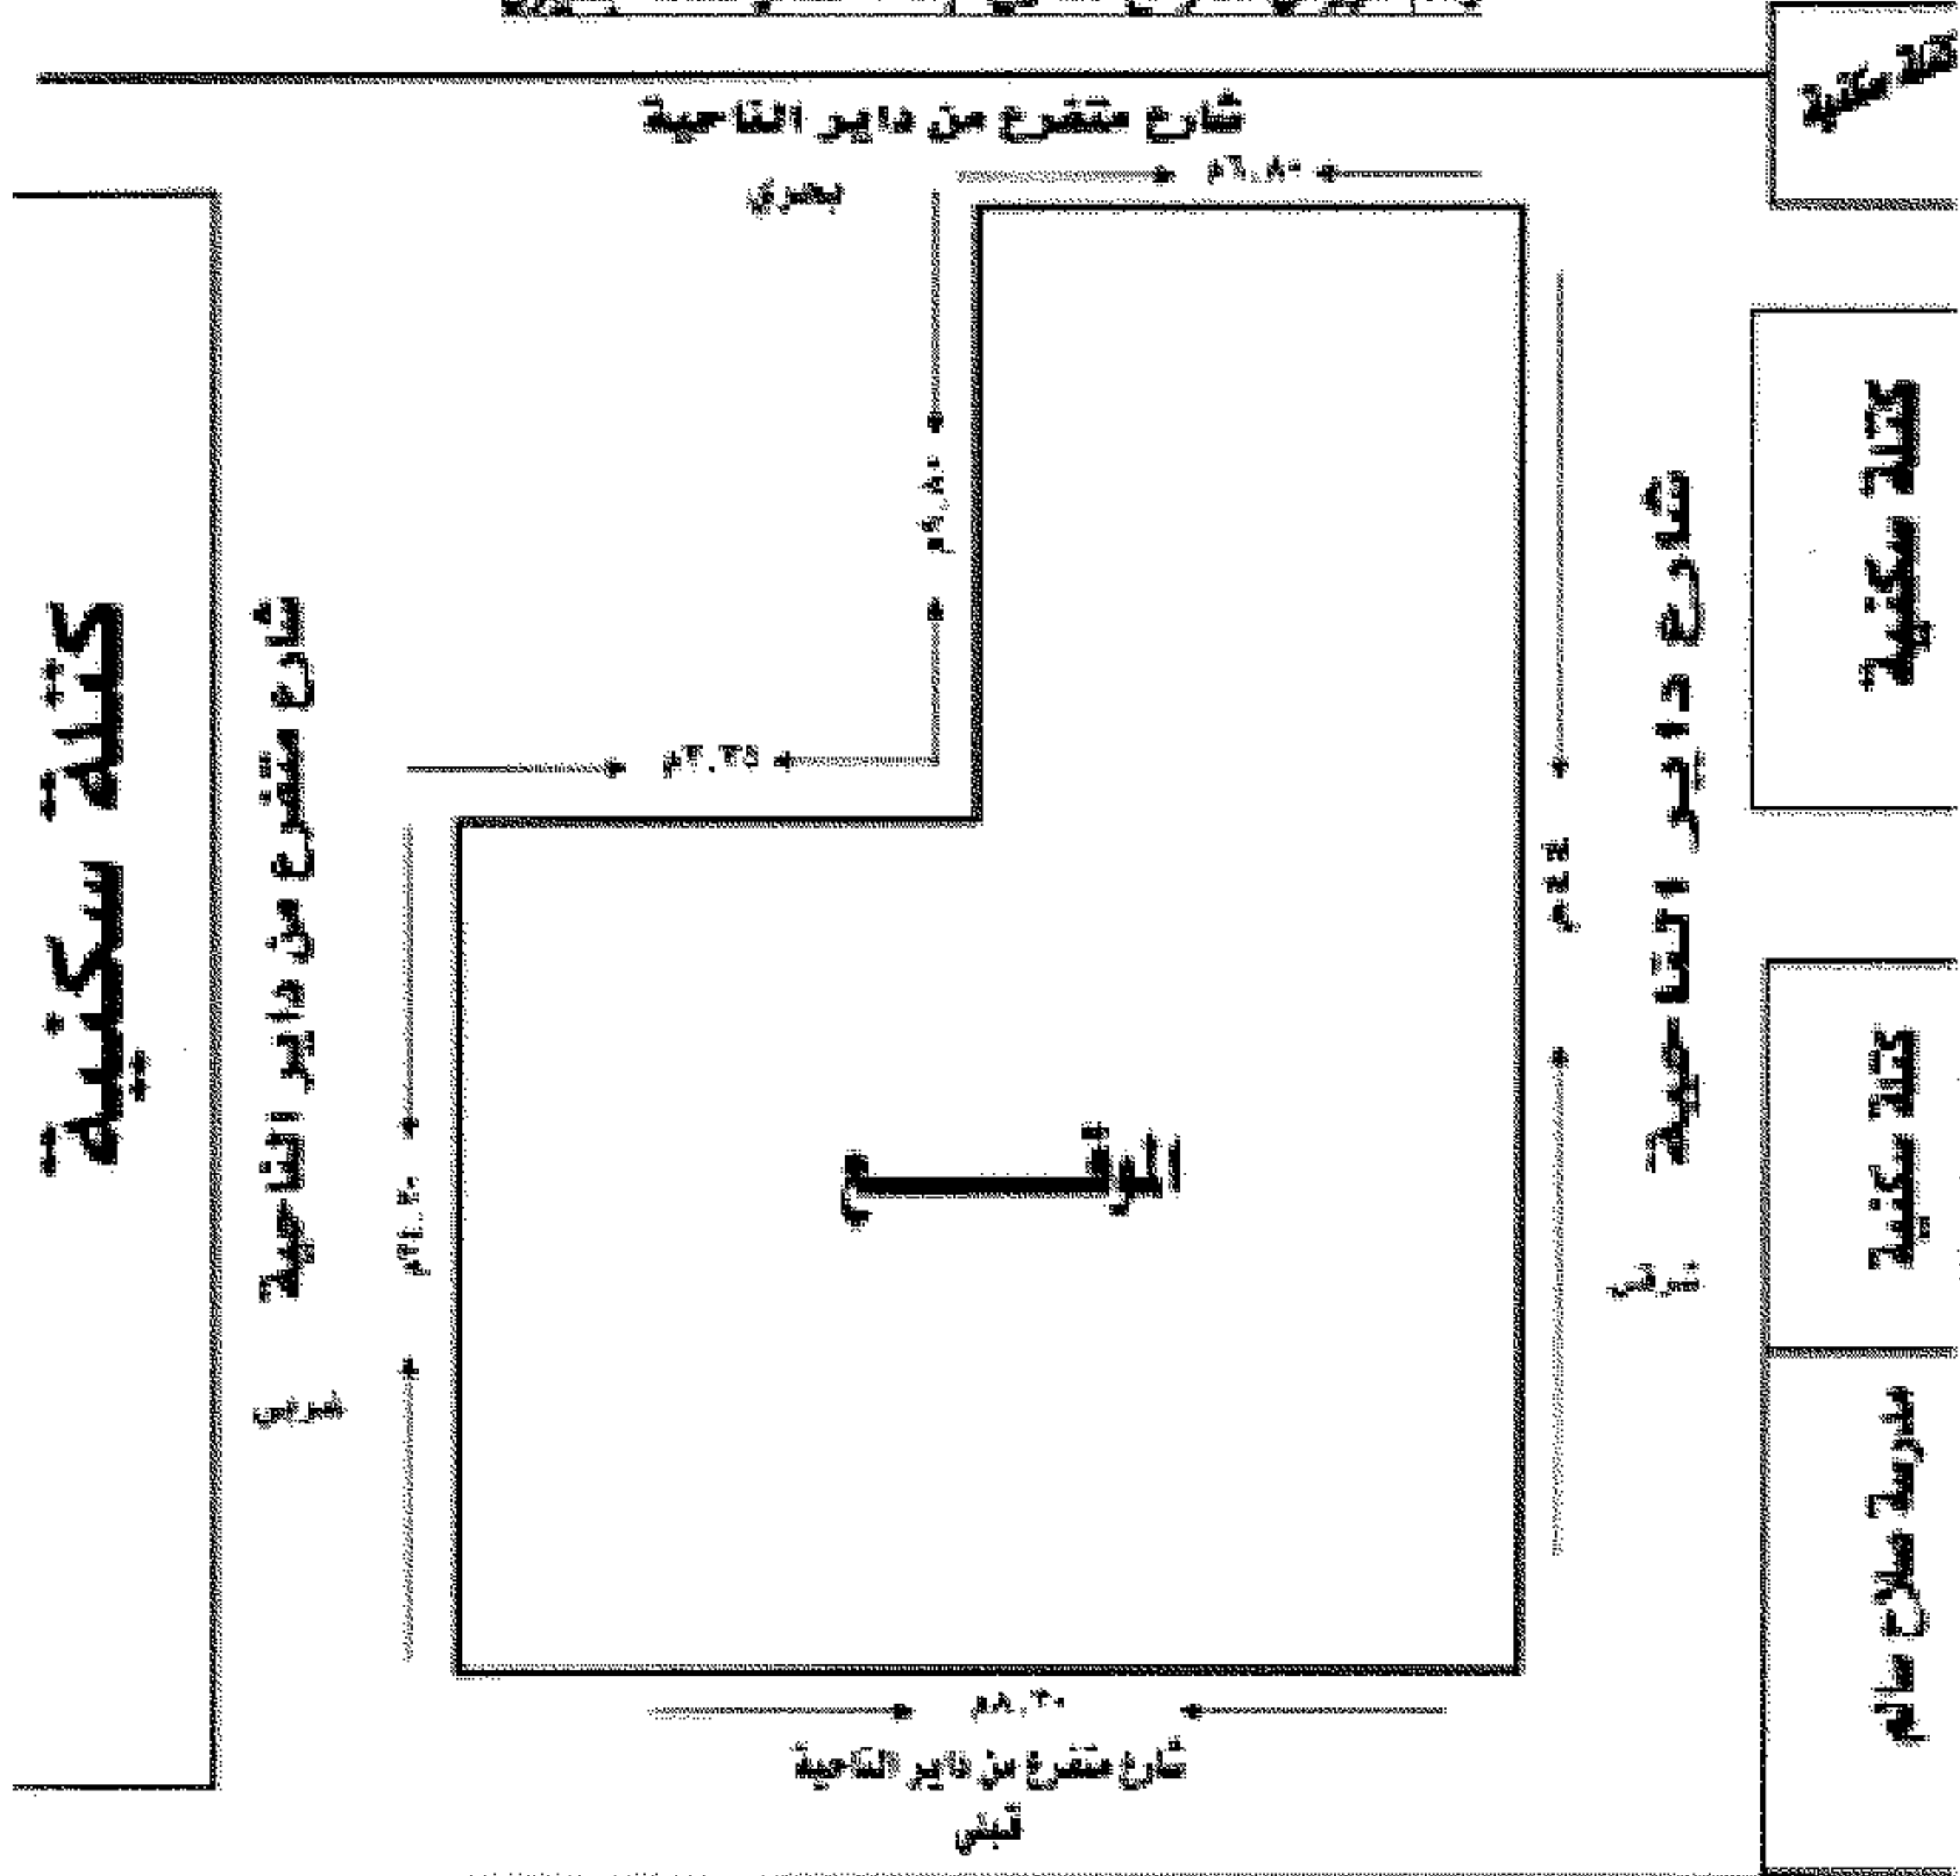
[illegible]

كتلة سكنية

شارع متفرع من داير الناحية

بحري

٢٠.٨٠م

١٩.٨٠م

٣.٣٥م

كتلة سكنية

شارع متفرع من داير الناحية

غربي

٢٦.٣٠م

الموقع

٤٤م

شرقي

شارع داير الناحية

كتلة سكنية

كتلة سكنية

مدرسة صلاح سالم

٢٠.٨٠م

شارع متفرع من داير الناحية

قبلي